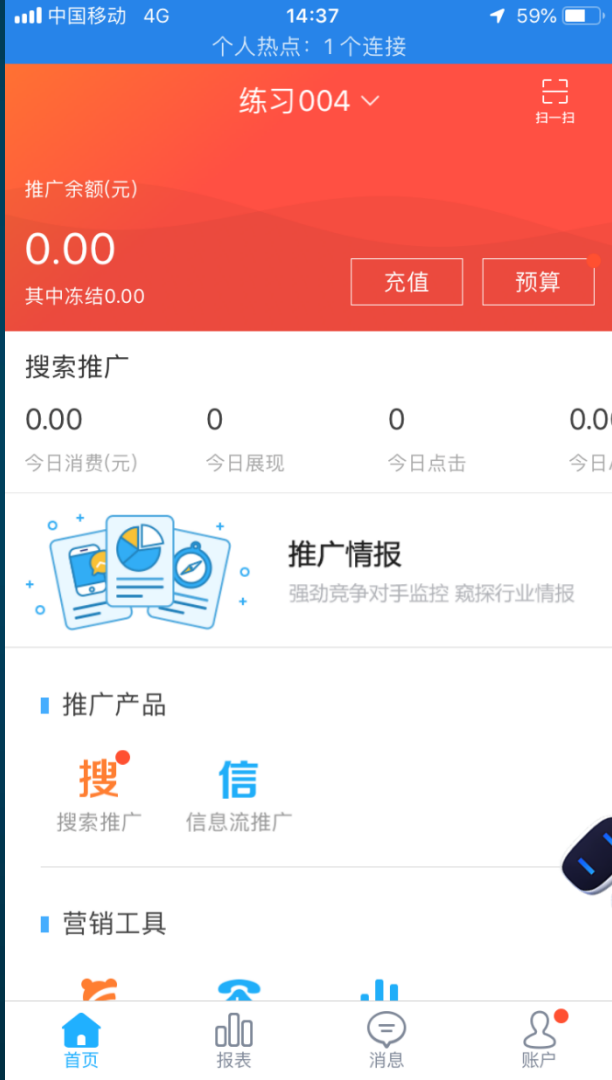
中国移动 4G 14:37 59%
个人热点：1 个连接

练习004
扫一扫

推广余额(元)
0.00
其中冻结0.00
充值
预算

搜索推广
0.00
今日消费(元)
0
今日展现
0
今日点击
0.0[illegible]
今日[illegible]

推广情报
强劲竞争对手监控 窥探行业情报

推广产品
搜
搜索推广
信
信息流推广

营销工具

首页
报表
消息
账户